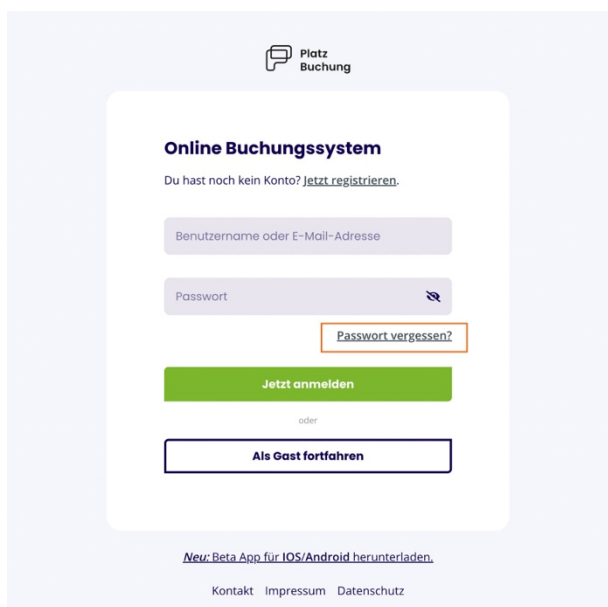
Platz
Buchung

Online Buchungssystem

Du hast noch kein Konto? Jetzt registrieren.

Benutzername oder E-Mail-Adresse

Passwort

Passwort vergessen?

Jetzt anmelden

oder

Als Gast fortfahren

Neu: Beta App für IOS/Android herunterladen.

Kontakt Impressum Datenschutz